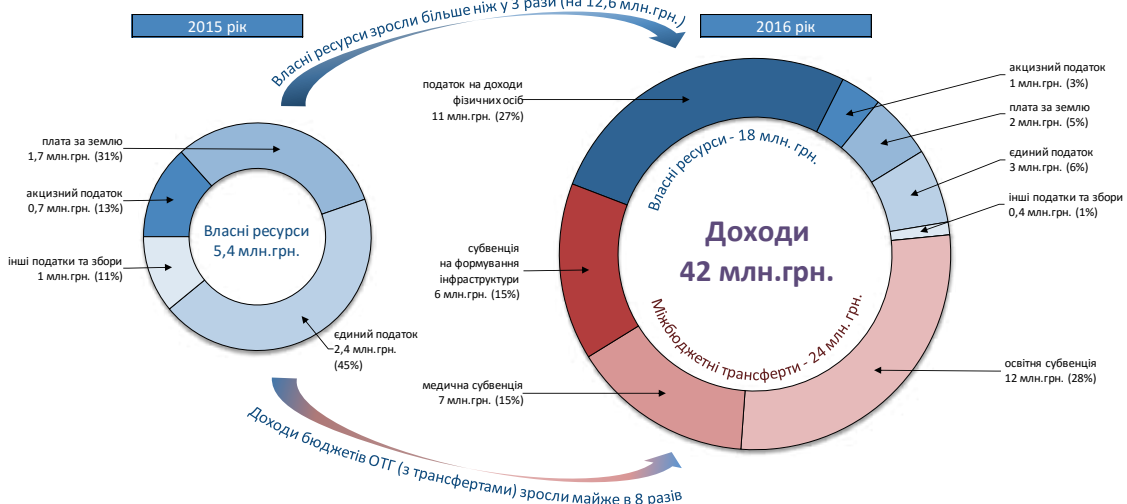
2015 рік

Власні ресурси зросли більше ніж у 3 рази (на 12,6 млн.грн.)

2016 рік

плата за землю
1,7 млн.грн. (31%)

акцизний податок
0,7 млн.грн. (13%)

інші податки та збори
1 млн.грн. (11%)

Власні ресурси
5,4 млн.грн.

єдиний податок
2,4 млн.грн.
(45%)

податок на доходи фізичних осіб
11 млн.грн. (27%)

субвенція
на формування інфраструктури
6 млн.грн. (15%)

медична субвенція
7 млн.грн. (15%)

Власні ресурси - 18 млн. грн.

Доходи
42 млн.грн.

Міжбюджетні трансферти - 24 млн. грн.

акцизний податок
1 млн.грн. (3%)

плата за землю
2 млн.грн. (5%)

єдиний податок
3 млн.грн. (6%)

інші податки та збори
0,4 млн.грн. (1%)

освітня субвенція
12 млн.грн. (28%)

Доходи бюджетів ОТГ (з трансфертами) зросли майже в 8 разів